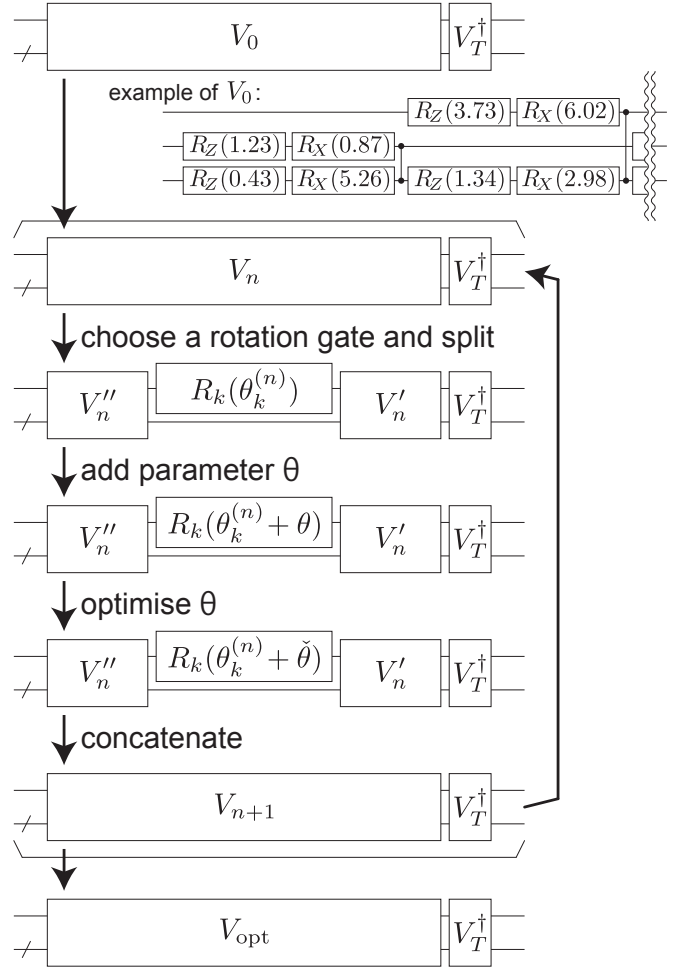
$V_0$ $V_T^\dagger$

example of $V_0$:

$R_Z(3.73)$ $R_X(6.02)$

$R_Z(1.23)$ $R_X(0.87)$

$R_Z(0.43)$ $R_X(5.26)$ $R_Z(1.34)$ $R_X(2.98)$

$V_n$ $V_T^\dagger$

choose a rotation gate and split

$V_n''$ $R_k(\theta_k^{(n)})$ $V_n'$ $V_T^\dagger$

add parameter θ

$V_n''$ $R_k(\theta_k^{(n)}+\theta)$ $V_n'$ $V_T^\dagger$

optimise θ

$V_n''$ $R_k(\theta_k^{(n)}+\check{\theta})$ $V_n'$ $V_T^\dagger$

concatenate

$V_{n+1}$ $V_T^\dagger$

$V_{\mathrm{opt}}$ $V_T^\dagger$